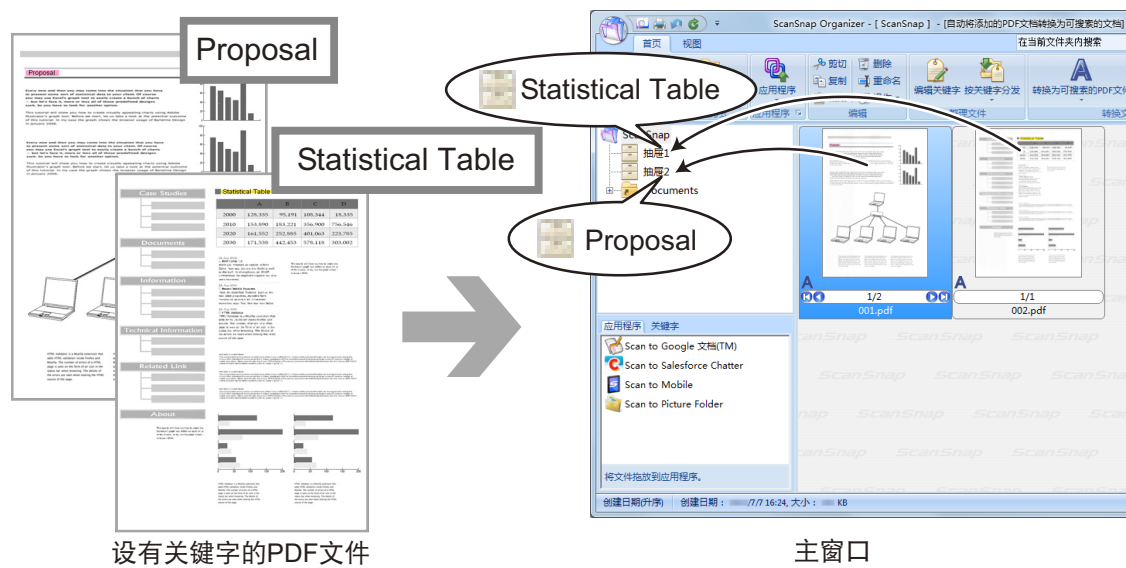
Proposal

Proposal

Statistical Table

Case Studies

Statistical Table

Documents

Information

Technical Information

Related Link

About

|  | A | B | C | D |
|---|---|---|---|---|
| 2000 | 125,335 | 95,191 | 105,344 | 15,335 |
| 2010 | 153,590 | 153,221 | 356,900 | 756,546 |
| 2020 | 161,352 | 252,888 | 401,063 | 225,785 |
| 2030 | 171,556 | 442,453 | 578,118 | 303,082 |

设有关键字的PDF文件

ScanSnap Organizer - [ ScanSnap ] - [自动将添加的PDF文档转换为可搜索的文档]

首页 视图

在当前文件夹内搜索

Statistical Table

应用程序

剪切 删除 复制 重命名

编辑关键字 按关键字分发

转换为可搜索的PDF文件

应用程序 编辑 管理文件 转换文

ScanSnap

抽屉1

抽屉2

Documents

Proposal

1/2

001.pdf

1/1

002.pdf

应用程序 关键字

Scan to Google 文档(TM)

Scan to Salesforce Chatter

Scan to Mobile

Scan to Picture Folder

将文件拖放到应用程序。

创建日期(升序) 创建日期: /7/7 16:24, 大小: KB

主窗口